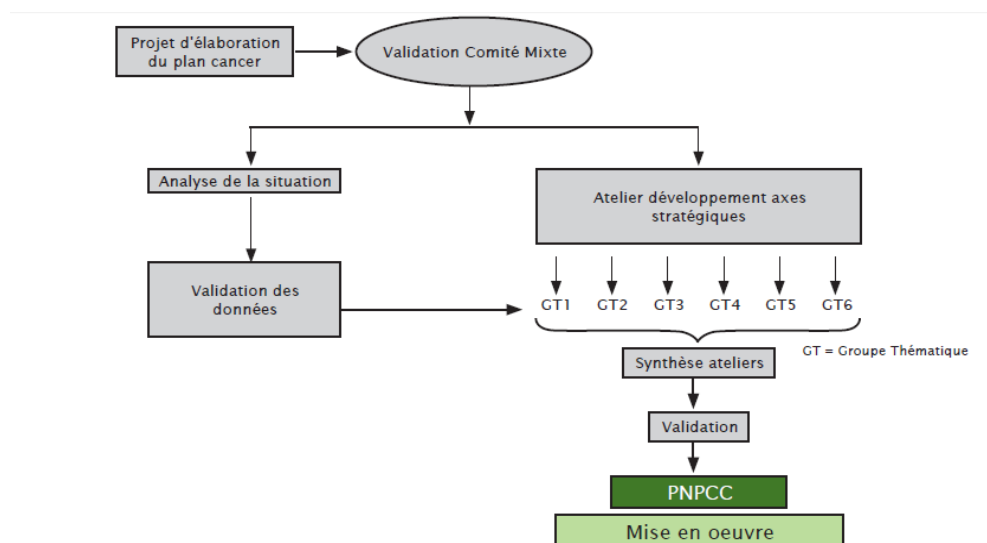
Projet d'élaboration du plan cancer

Validation Comité Mixte

Analyse de la situation

Atelier développement axes stratégiques

Validation des données

GT1 GT2 GT3 GT4 GT5 GT6

Synthèse ateliers

GT = Groupe Thématique

Validation

PNPCC

Mise en oeuvre